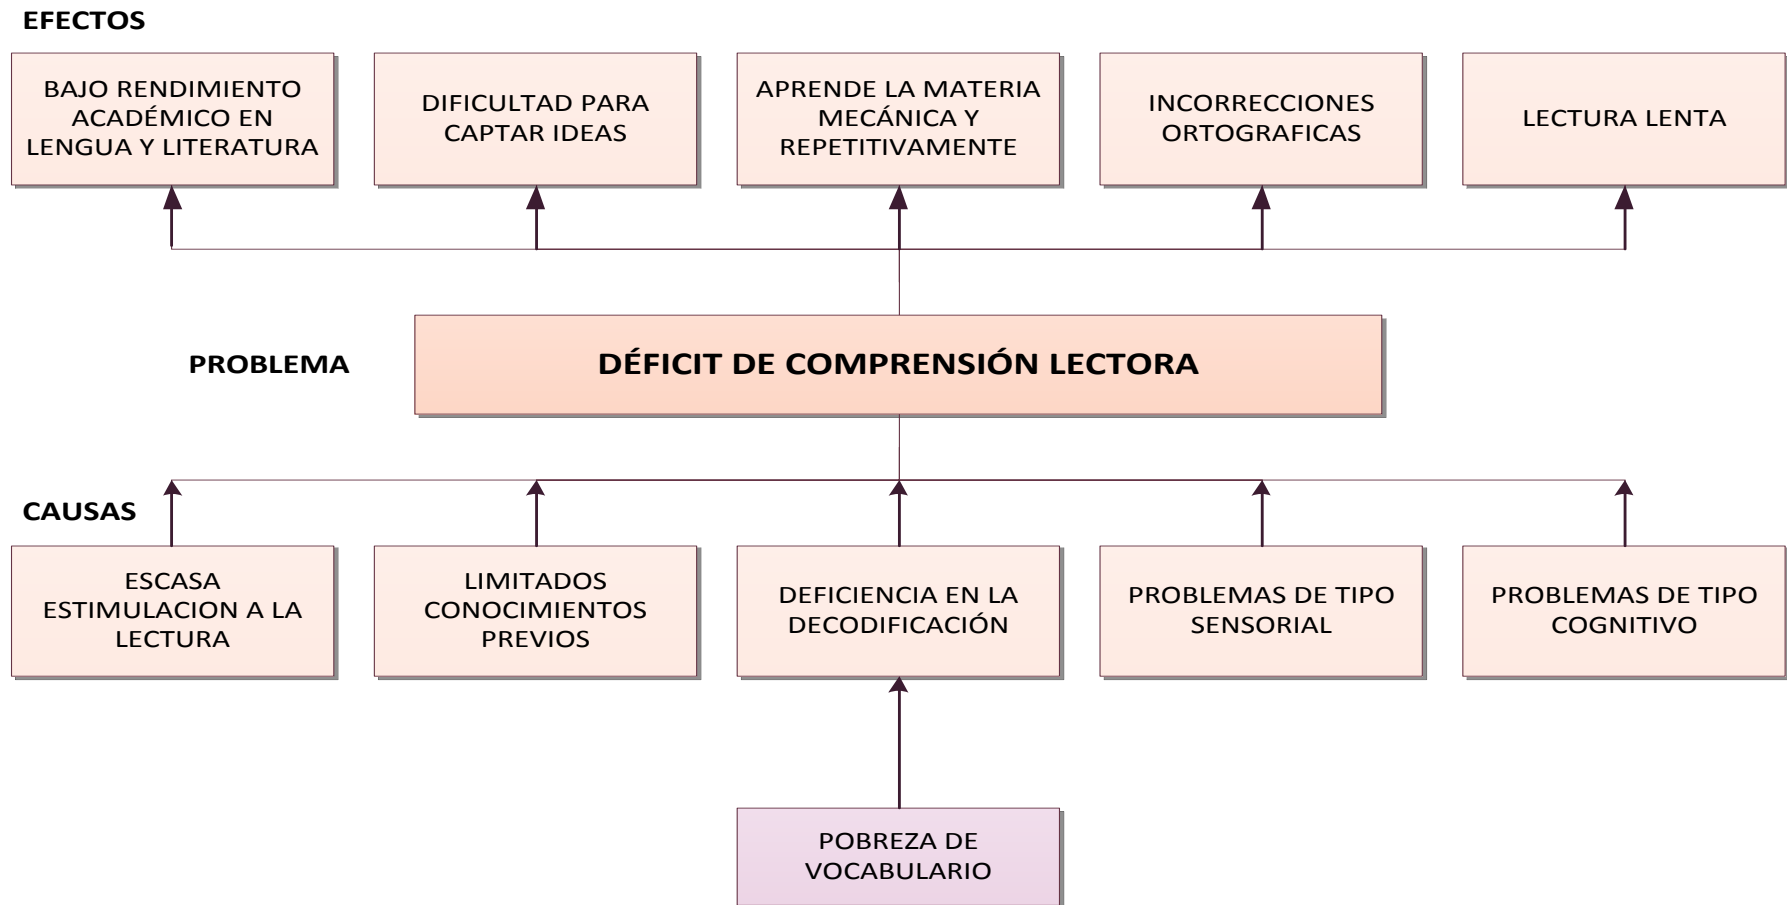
EFECTOS

BAJO RENDIMIENTO ACADÉMICO EN LENGUA Y LITERATURA

DIFICULTAD PARA CAPTAR IDEAS

APRENDE LA MATERIA MECÁNICA Y REPETITIVAMENTE

INCORRECCIONES ORTOGRAFICAS

LECTURA LENTA

PROBLEMA

DÉFICIT DE COMPRENSIÓN LECTORA

CAUSAS

ESCASA ESTIMULACION A LA LECTURA

LIMITADOS CONOCIMIENTOS PREVIOS

DEFICIENCIA EN LA DECODIFICACIÓN

PROBLEMAS DE TIPO SENSORIAL

PROBLEMAS DE TIPO COGNITIVO

POBREZA DE VOCABULARIO